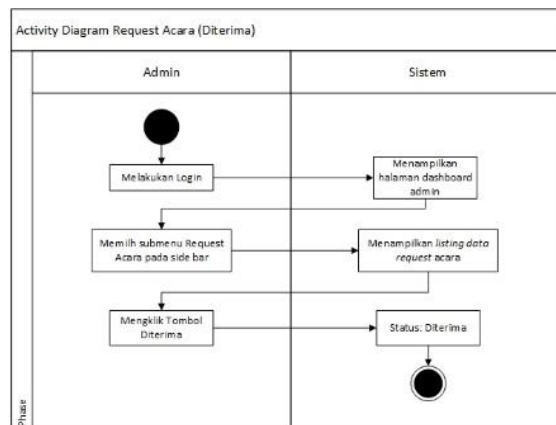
Activity Diagram Request Acara (Diterima)

Admin

Sistem

Melakukan Login

Menampilkan halaman dashboard admin

Memilih submenu Request Acara pada side bar

Menampilkan *listing data request* acara

Mengklik Tombol Diterima

Status: Diterima

Phase